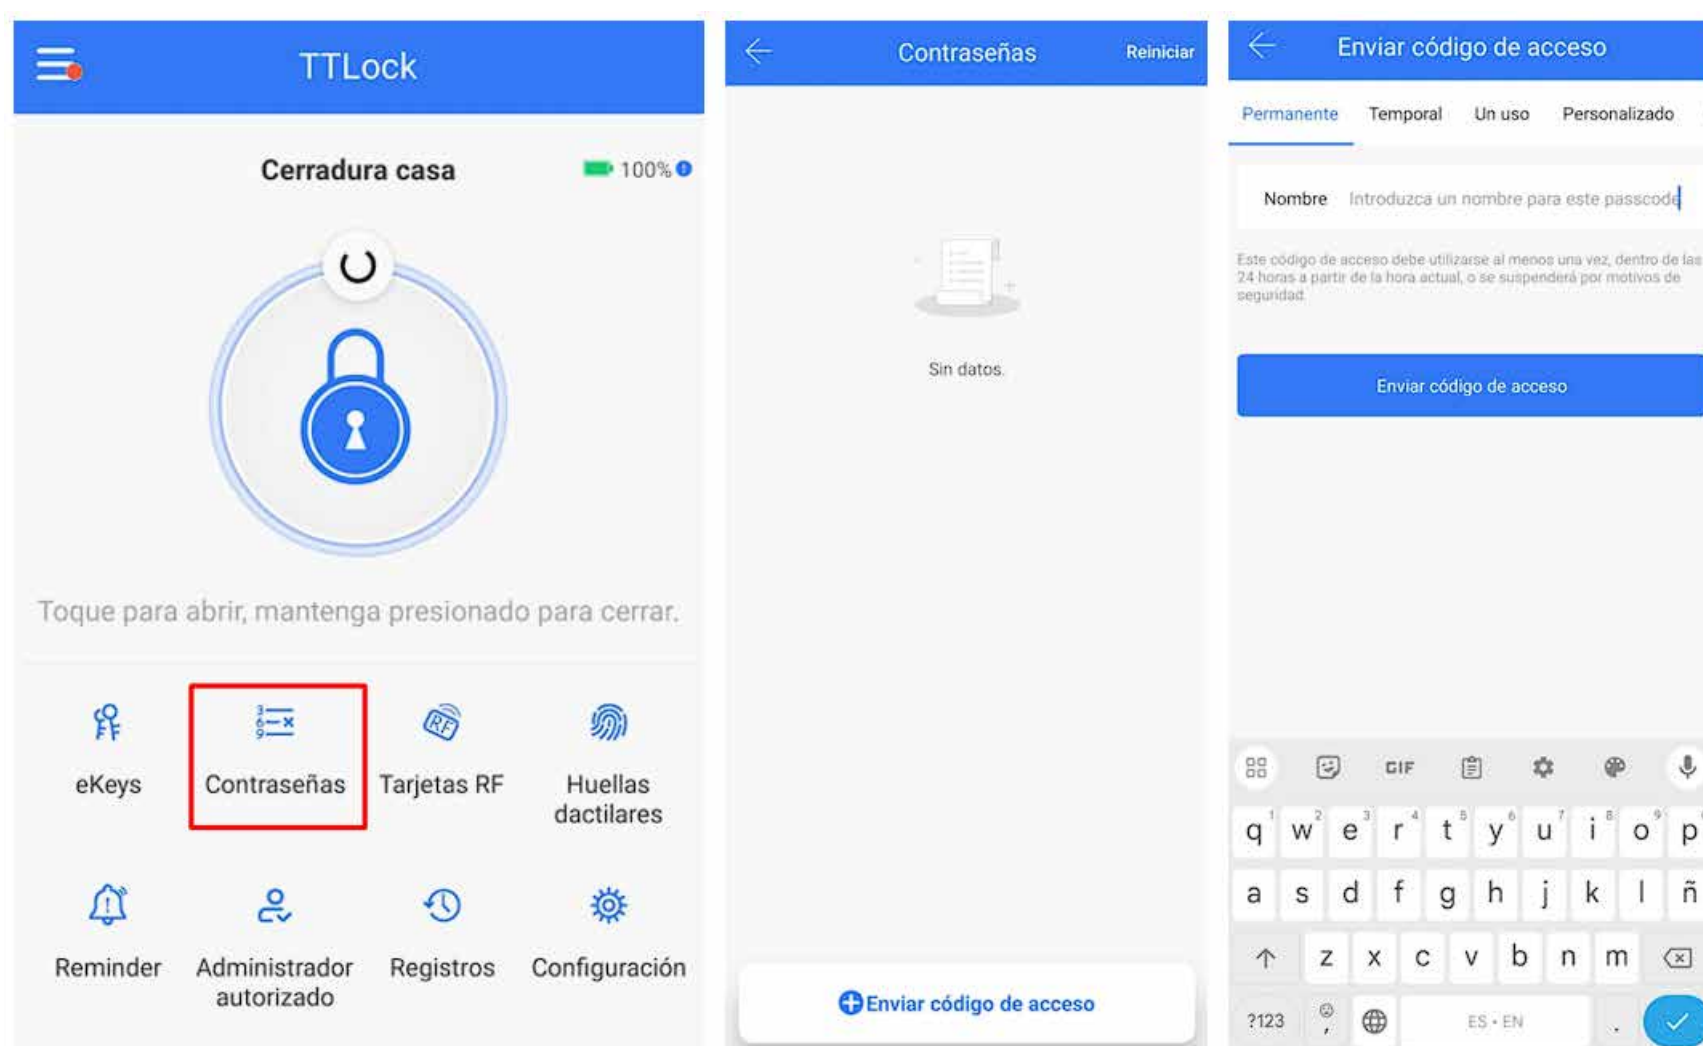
TTLock

Cerradura casa 100%

Toque para abrir, mantenga presionado para cerrar.

eKeys
Contraseñas
Tarjetas RF
Huellas dactilares
Reminder
Administrador autorizado
Registros
Configuración

Contraseñas Reiniciar

Sin datos.

Enviar código de acceso

Enviar código de acceso

Permanente Temporal Un uso Personalizado

Nombre Introduzca un nombre para este passcode

Este código de acceso debe utilizarse al menos una vez, dentro de las 24 horas a partir de la hora actual, o se suspenderá por motivos de seguridad.

Enviar código de acceso

GIF

q w e r t y u i o p
a s d f g h j k l ñ
z x c v b n m
?123 ES • EN .